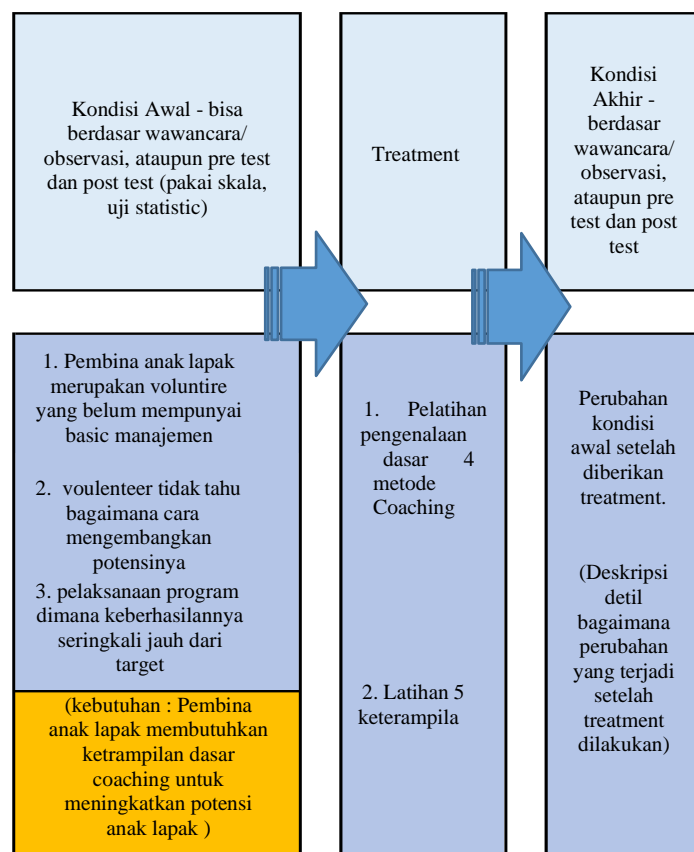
Kondisi Awal - bisa berdasar wawancara/ observasi, ataupun pre test dan post test (pakai skala, uji statistic)

Treatment

Kondisi Akhir - berdasar wawancara/ observasi, ataupun pre test dan post test

1. Pembina anak lapak merupakan voluntire yang belum mempunyai basic manajemen

2. voulenteer tidak tahu bagaimana cara mengembangkan potensinya

3. pelaksanaan program dimana keberhasilannya seringkali jauh dari target

(kebutuhan : Pembina anak lapak membutuhkan ketrampilan dasar coaching untuk meningkatkan potensi anak lapak )

1. Pelatihan pengenalaan dasar 4 metode Coaching

2. Latihan 5 keterampila

Perubahan kondisi awal setelah diberikan treatment.

(Deskripsi detil bagaimana perubahan yang terjadi setelah treatment dilakukan)